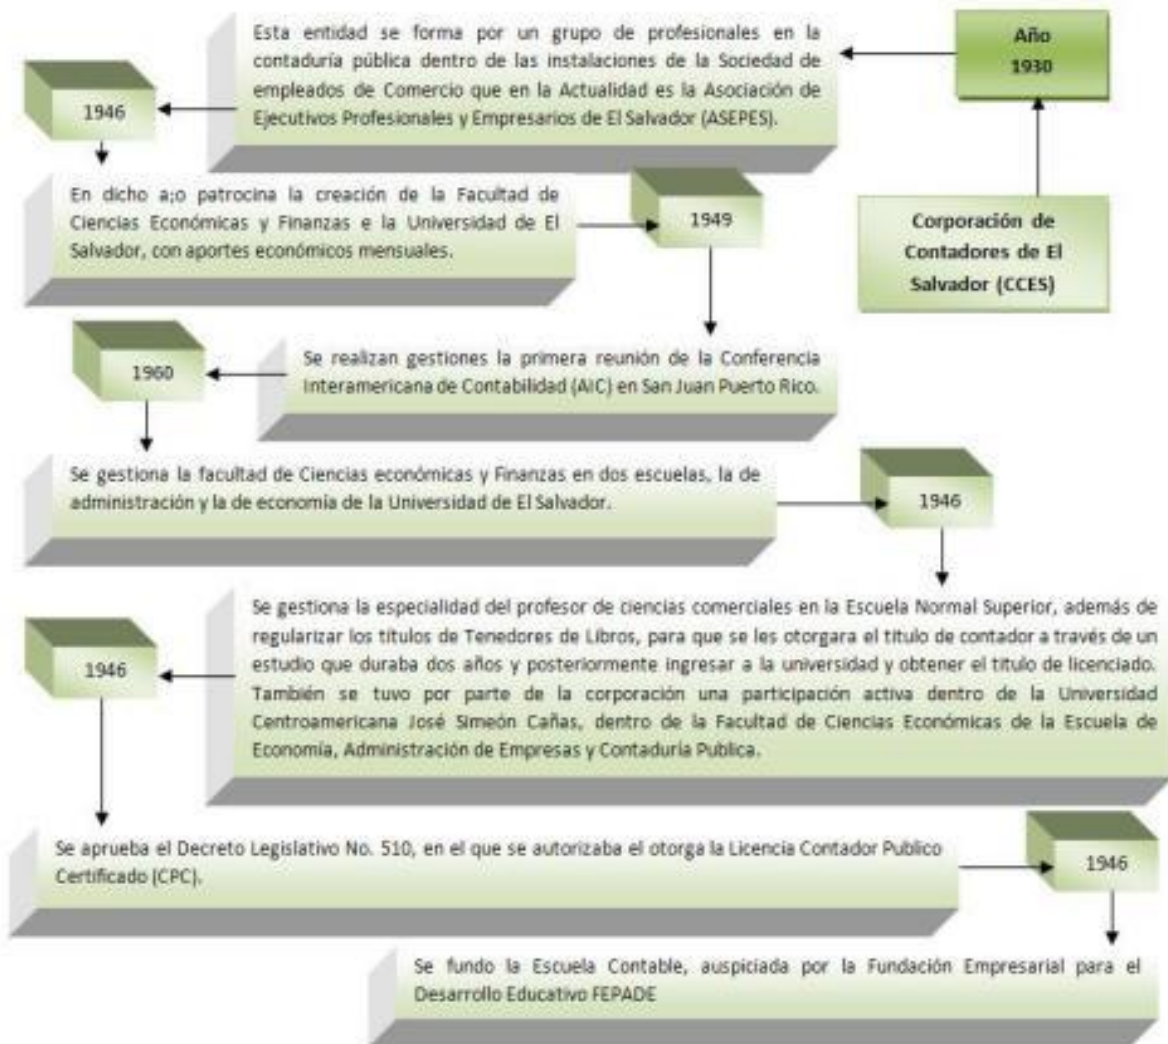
Corporación de Contadores de El Salvador (CCES)

Año 1930

Esta entidad se forma por un grupo de profesionales en la contaduría pública dentro de las instalaciones de la Sociedad de empleados de Comercio que en la Actualidad es la Asociación de Ejecutivos Profesionales y Empresarios de El Salvador (ASEPES).

1946

En dicho a;o patrocina la creación de la Facultad de Ciencias Económicas y Finanzas e la Universidad de El Salvador, con aportes económicos mensuales.

1949

Se realizan gestiones la primera reunión de la Conferencia Interamericana de Contabilidad (AIC) en San Juan Puerto Rico.

1960

Se gestiona la facultad de Ciencias económicas y Finanzas en dos escuelas, la de administración y la de economía de la Universidad de El Salvador.

1946

Se gestiona la especialidad del profesor de ciencias comerciales en la Escuela Normal Superior, además de regularizar los títulos de Tenedores de Libros, para que se les otorgara el titulo de contador a través de un estudio que duraba dos años y posteriormente ingresar a la universidad y obtener el titulo de licenciado. También se tuvo por parte de la corporación una participación activa dentro de la Universidad Centroamericana José Simeón Cañas, dentro de la Facultad de Ciencias Económicas de la Escuela de Economía, Administración de Empresas y Contaduría Publica.

1946

Se aprueba el Decreto Legislativo No. 510, en el que se autorizaba el otorga la Licencia Contador Publico Certificado (CPC).

1946

Se fundo la Escuela Contable, auspiciada por la Fundación Empresarial para el Desarrollo Educativo FEPADE